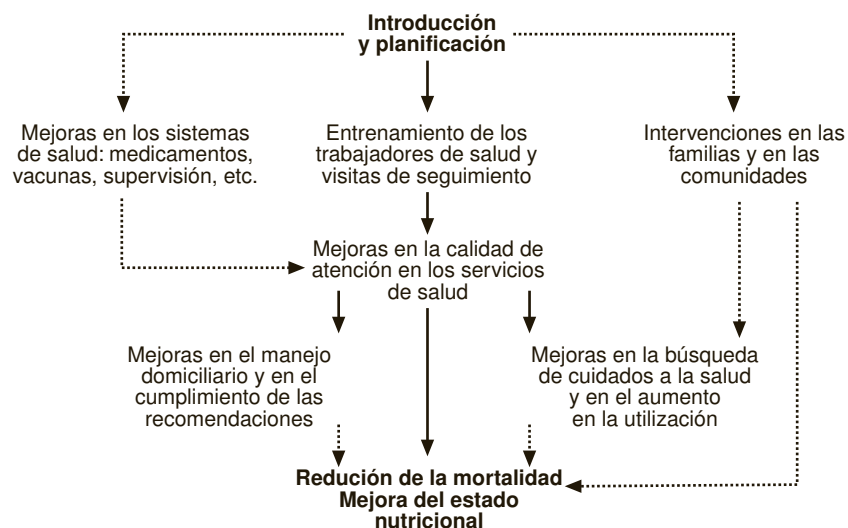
**Introducción y planificación**

Mejoras en los sistemas de salud: medicamentos, vacunas, supervisión, etc.

Entrenamiento de los trabajadores de salud y visitas de seguimiento

Intervenciones en las familias y en las comunidades

Mejoras en la calidad de atención en los servicios de salud

Mejoras en el manejo domiciliario y en el cumplimiento de las recomendaciones

Mejoras en la búsqueda de cuidados a la salud y en el aumento en la utilización

**Redución de la mortalidad Mejora del estado nutricional**